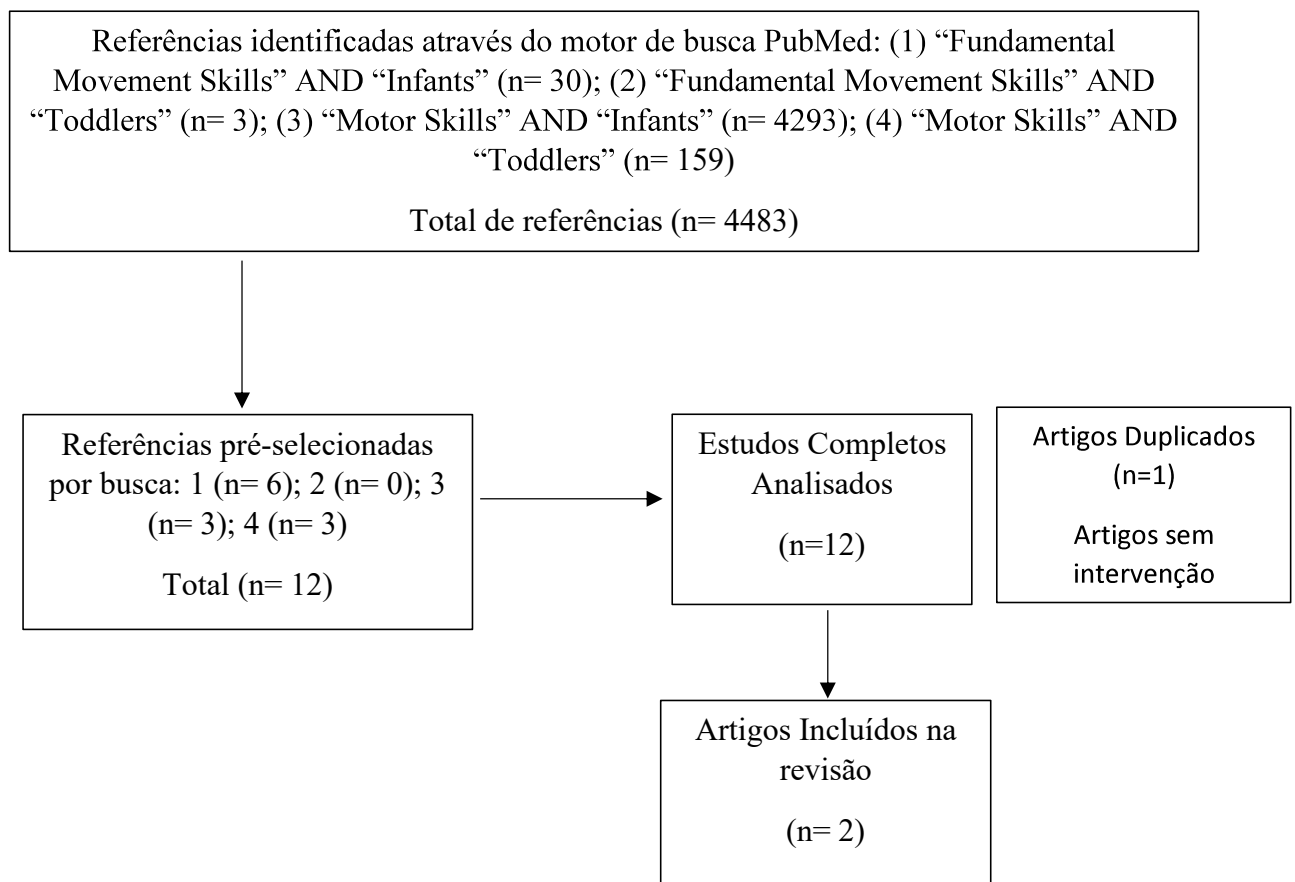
Referências identificadas através do motor de busca PubMed: (1) “Fundamental Movement Skills” AND “Infants” (n= 30); (2) “Fundamental Movement Skills” AND “Toddlers” (n= 3); (3) “Motor Skills” AND “Infants” (n= 4293); (4) “Motor Skills” AND “Toddlers” (n= 159)

Total de referências (n= 4483)

Referências pré-selecionadas por busca: 1 (n= 6); 2 (n= 0); 3 (n= 3); 4 (n= 3)

Total (n= 12)

Estudos Completos Analisados

(n=12)

Artigos Duplicados (n=1)

Artigos sem intervenção

Artigos Incluídos na revisão

(n= 2)